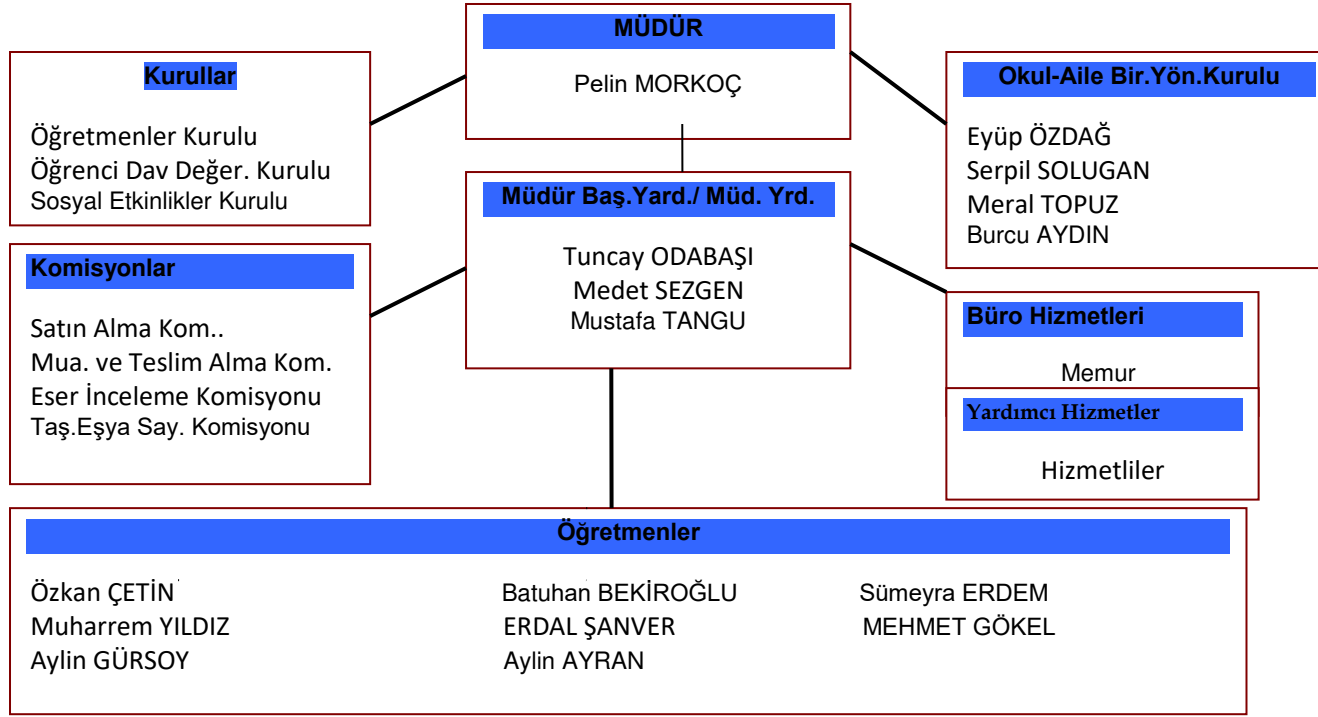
MÜDÜR

Pelin MORKOÇ

Kurullar

Öğretmenler Kurulu
Öğrenci Dav Değer. Kurulu
Sosyal Etkinlikler Kurulu

Okul-Aile Bir.Yön.Kurulu

Eyüp ÖZDAĞ
Serpil SOLUGAN
Meral TOPUZ
Burcu AYDIN

Müdür Baş.Yard./ Müd. Yrd.

Tuncay ODABAŞI
Medet SEZGEN
Mustafa TANGU

Komisyonlar

Satın Alma Kom..
Mua. ve Teslim Alma Kom.
Eser İnceleme Komisyonu
Taş.Eşya Say. Komisyonu

Büro Hizmetleri

Memur

Yardımcı Hizmetler

Hizmetliler

Öğretmenler

Özkan ÇETİN
Muharrem YILDIZ
Aylin GÜRSOY

Batuhan BEKİROĞLU
ERDAL ŞANVER
Aylin AYRAN

Sümeyra ERDEM
MEHMET GÖKEL